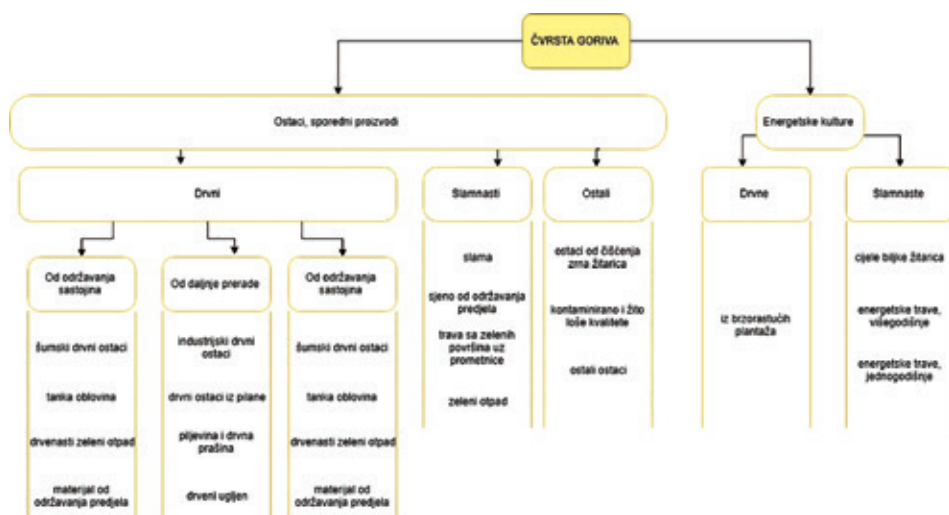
ČVRSTA GORIVA

Ostaci, sporedni proizvodi

Drvni

Od održavanja sastojina

šumski drvni ostaci

tanka oblovina

drvenasti zeleni otpad

materijal od održavanja predjela

Od daljnje prerade

industrijski drvni ostaci

drvni ostaci iz pilane

piljevina i drvna prašina

drveni ugljen

Od održavanja sastojina

šumski drvni ostaci

tanka oblovina

drvenasti zeleni otpad

materijal od održavanja predjela

Slamnasti

slama

sjeno od održavanja predjela

trava sa zelenih površina uz prometnice

zeleni otpad

Ostali

ostaci od čišćenja zrna žitarica

kontaminirano i žito loše kvalitete

ostali ostaci

Energetske kulture

Drvne

iz brzorastućih plantaža

Slamnaste

cijele biljke žitarica

energetske trave, višegodišnje

energetske trave, jednogodišnje